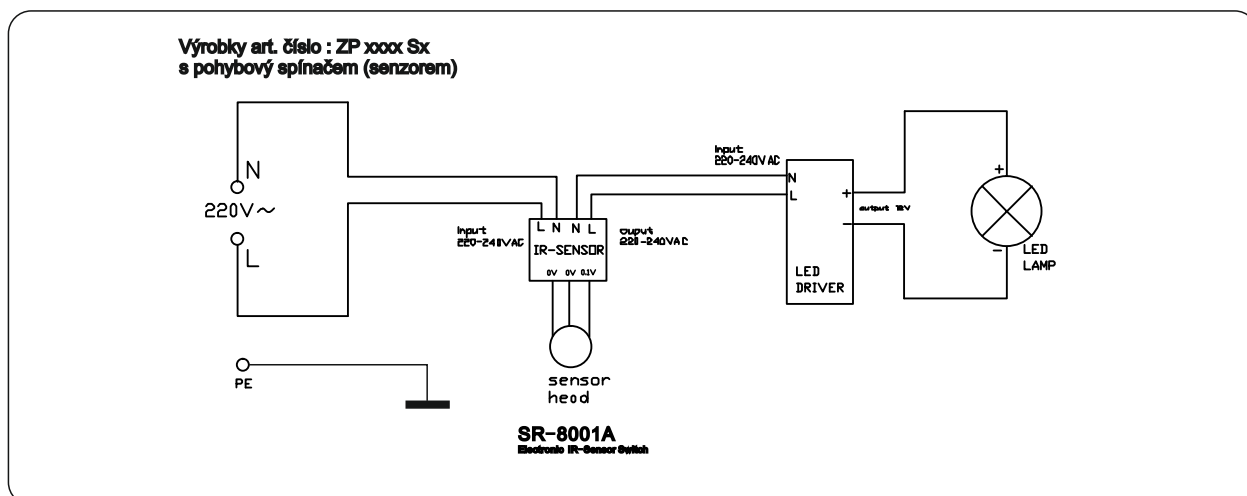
Výrobky art. číslo : ZP xxxx Sx
s pohybový spínačem (senzorem)

N
220V～
L

PE

Input
220-240VAC

L N N L
IR-SENSOR
0V 0V 0.1V

Ouput
220-240VAC

sensor
heod

SR-8001A
Electronic IR-Sensor Switch

Input
220-240VAC
N
L
+
output 12V
-
LED
DRIVER

+
-
LED
LAMP